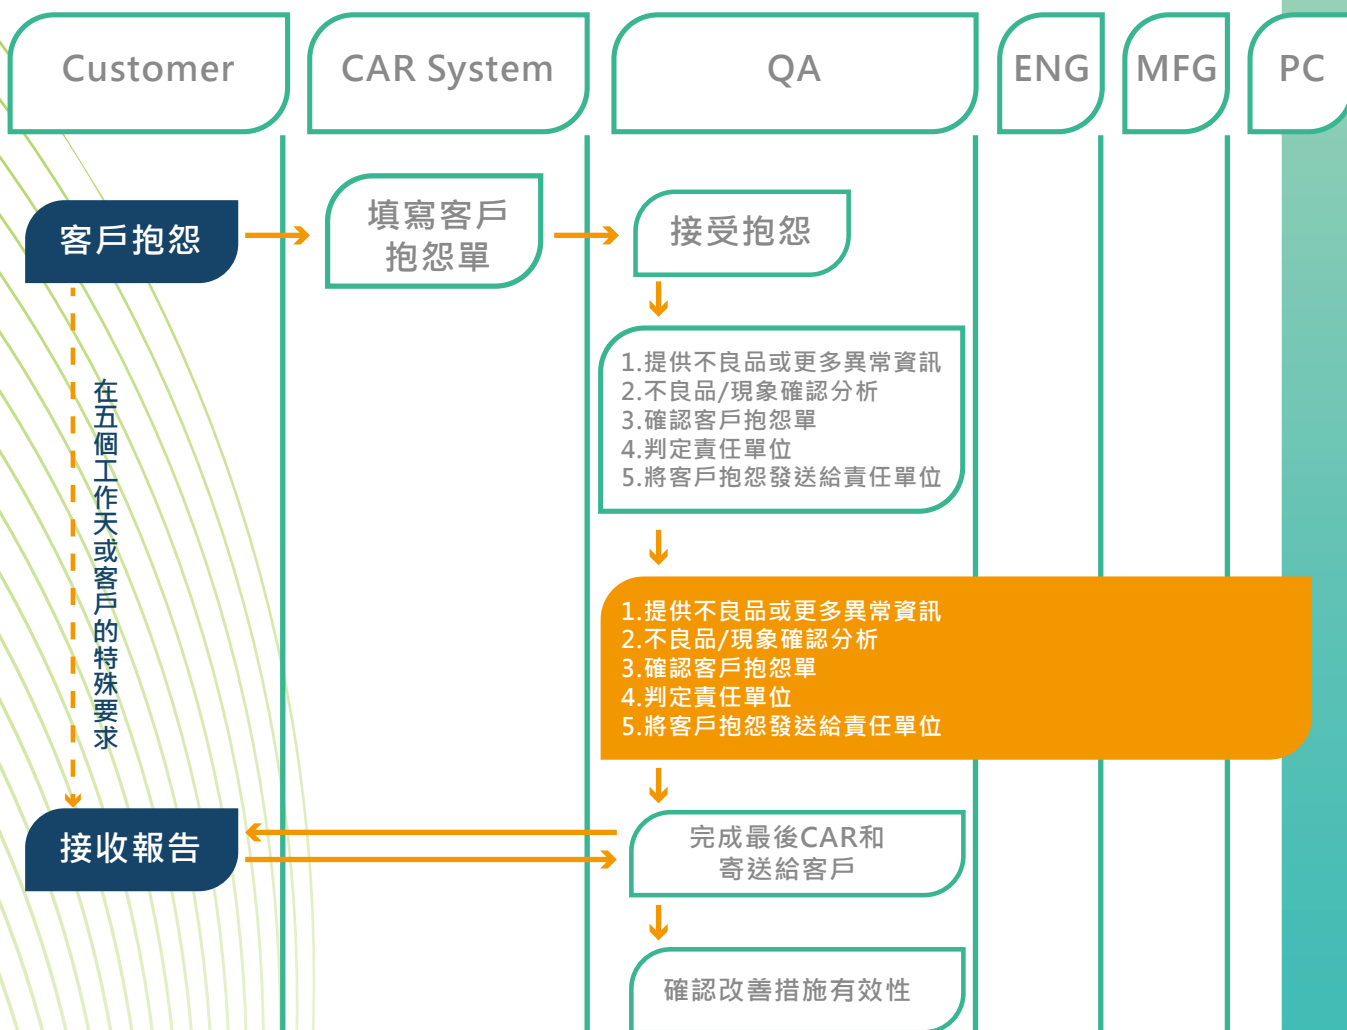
Customer

CAR System

QA

ENG

MFG

PC

客戶抱怨

填寫客戶抱怨單

接受抱怨

1.提供不良品或更多異常資訊
2.不良品/現象確認分析
3.確認客戶抱怨單
4.判定責任單位
5.將客戶抱怨發送給責任單位

在五個工作天或客戶的特殊要求

1.提供不良品或更多異常資訊
2.不良品/現象確認分析
3.確認客戶抱怨單
4.判定責任單位
5.將客戶抱怨發送給責任單位

接收報告

完成最後CAR和寄送給客戶

確認改善措施有效性